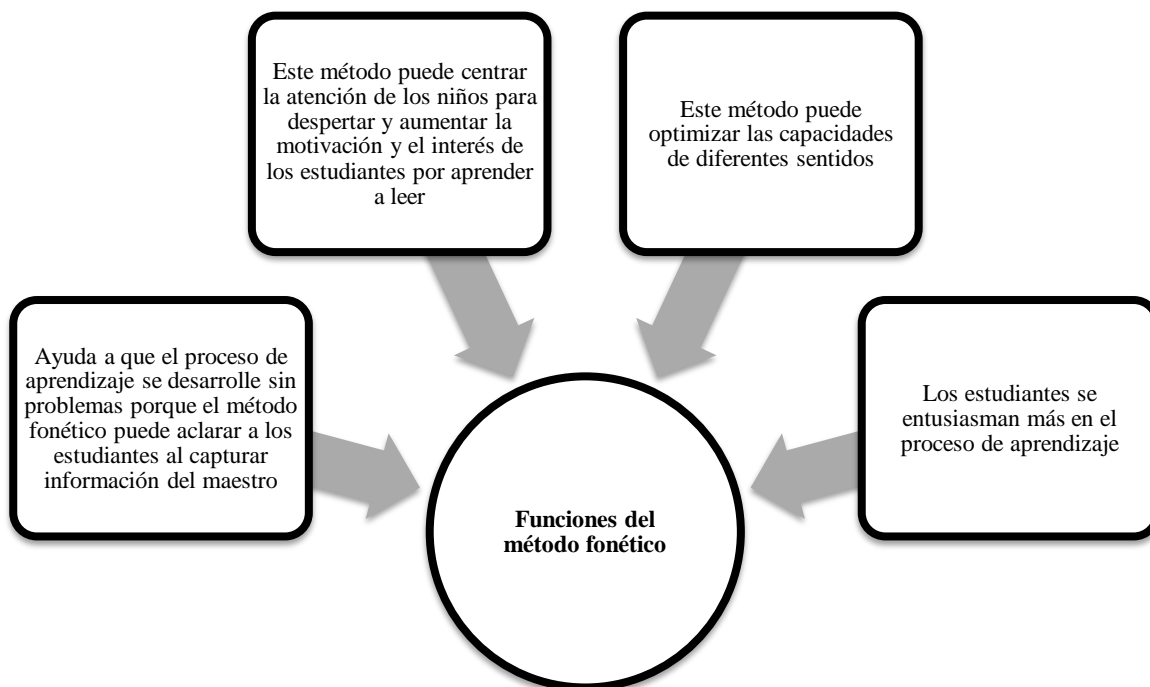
Este método puede centrar la atención de los niños para despertar y aumentar la motivación y el interés de los estudiantes por aprender a leer

Este método puede optimizar las capacidades de diferentes sentidos

Ayuda a que el proceso de aprendizaje se desarrolle sin problemas porque el método fonético puede aclarar a los estudiantes al capturar información del maestro

Los estudiantes se entusiasman más en el proceso de aprendizaje

Funciones del método fonético